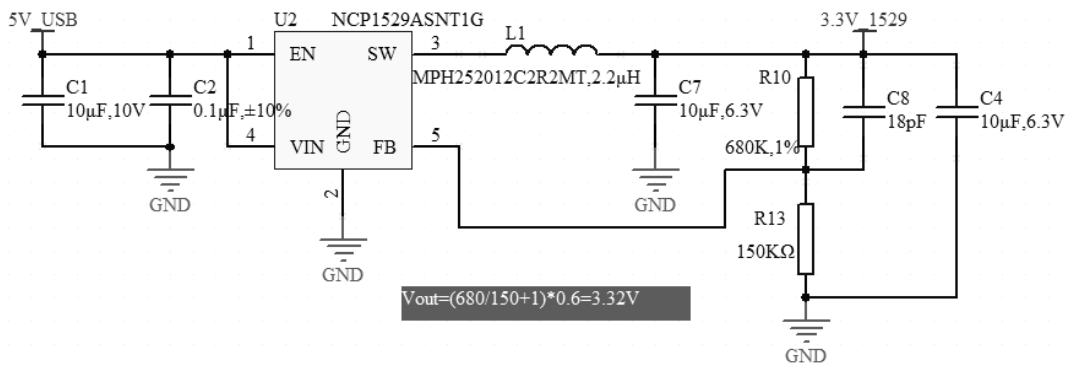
5V_USB

C1
10μF,10V

C2
0.1μF,±10%

GND

U2
NCP1529ASNT1G

1
EN

4
VIN

GND

SW
3

FB
5

2

GND

L1
MPH252012C2R2MT,2.2μH

C7
10μF,6.3V

GND

3.3V_1529

R10
680K,1%

C8
18pF

C4
10μF,6.3V

R13
150KΩ

GND

Vout=(680/150+1)*0.6=3.32V